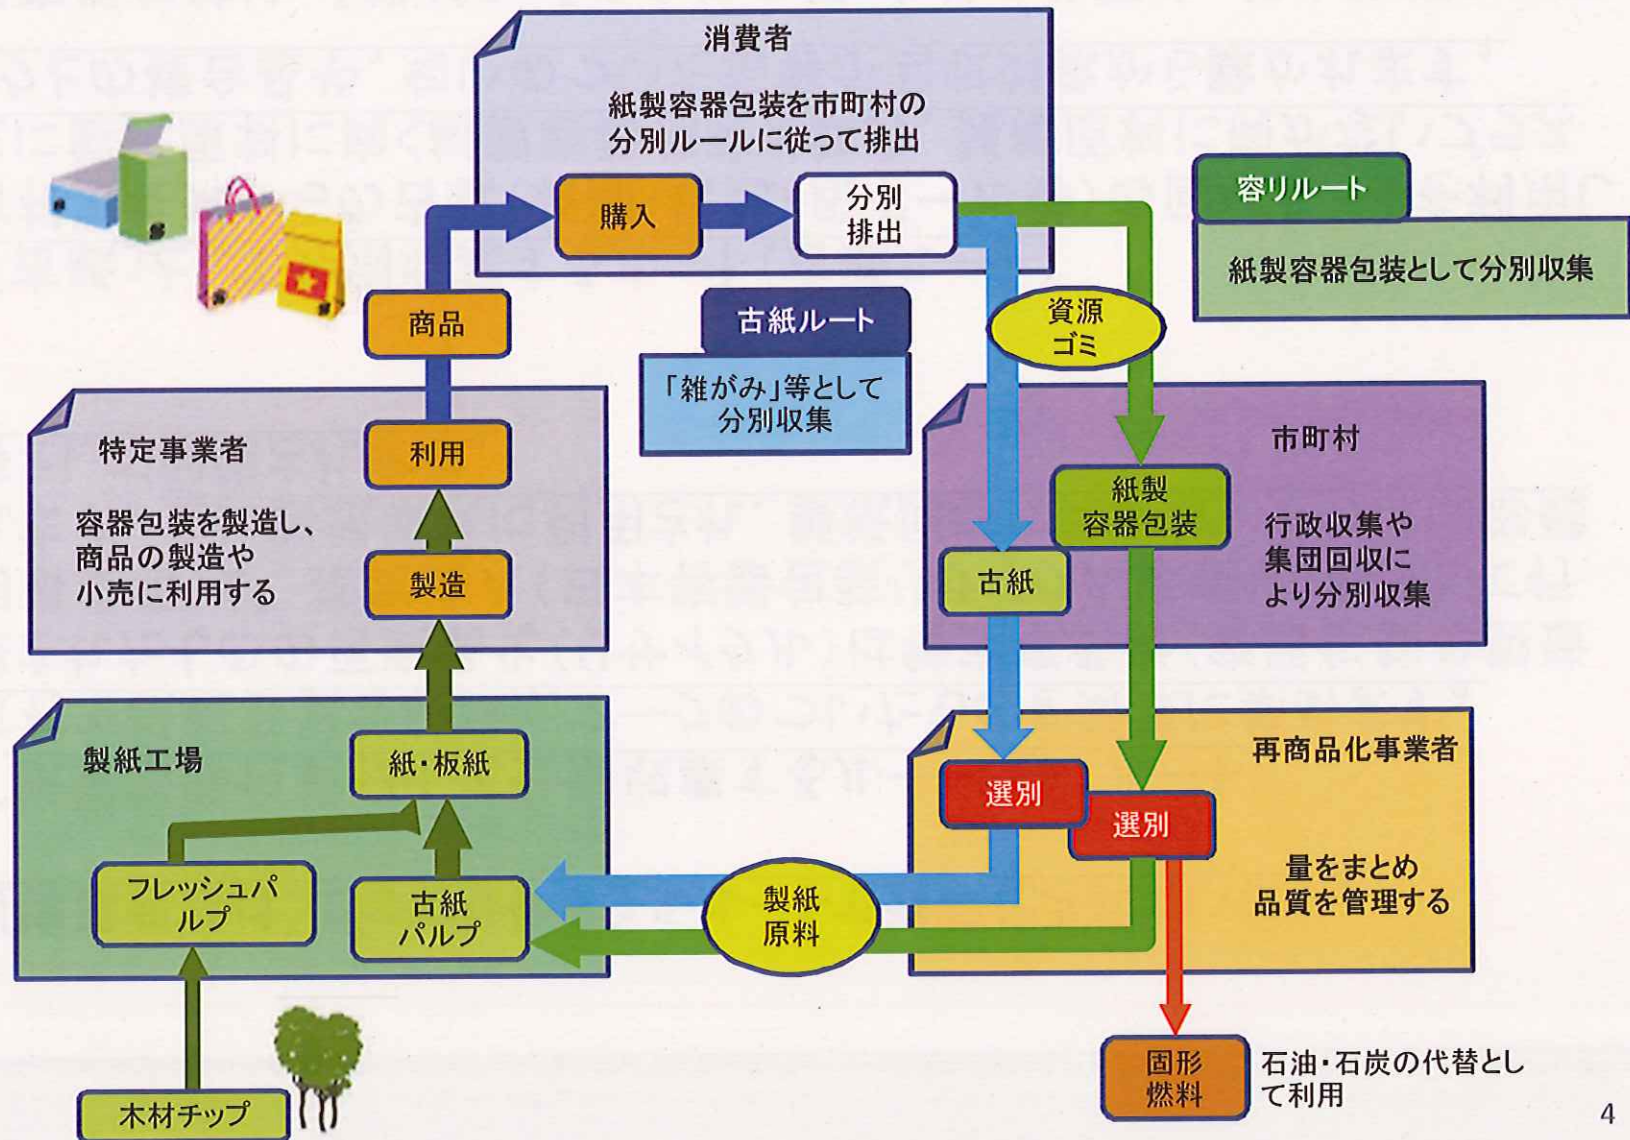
消費者

紙製容器包装を市町村の分別ルールに従って排出

購入

分別排出

容リルート

紙製容器包装として分別収集

商品

古紙ルート

「雑がみ」等として分別収集

資源ゴミ

特定事業者

容器包装を製造し、商品の製造や小売に利用する

利用

製造

市町村

紙製容器包装

行政収集や集団回収により分別収集

古紙

製紙工場

紙・板紙

フレッシュパルプ

古紙パルプ

製紙原料

再商品化事業者

選別

選別

量をまとめ品質を管理する

木材チップ

固形燃料

石油・石炭の代替として利用

4